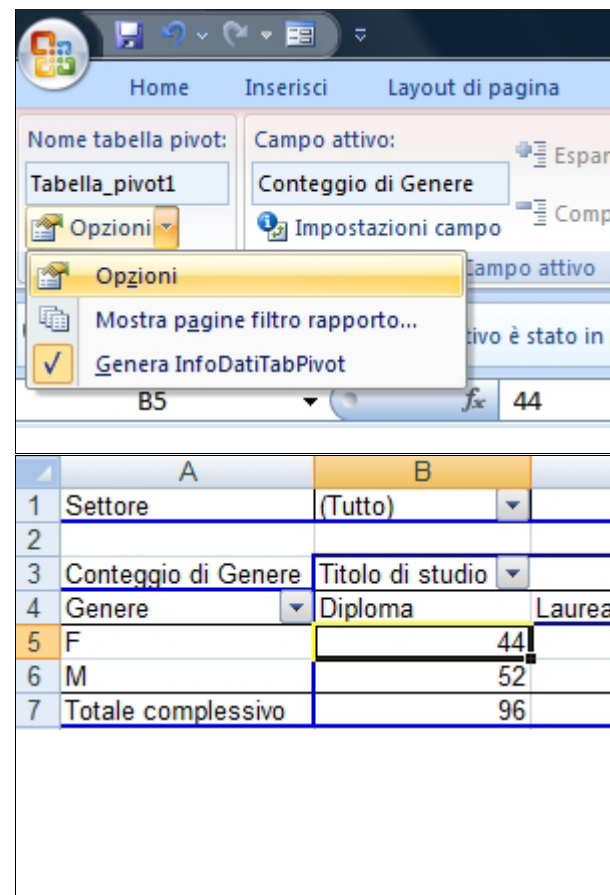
Home Inserisci Layout di pagina

Nome tabella pivot:
Tabella_pivot1
Opzioni

Campo attivo:
Conteggio di Genere
Impostazioni campo
Espan
Comp
Campo attivo

Opzioni
Mostra pagine filtro rapporto...
Genera InfoDatiTabPivot

tivo è stato in

B5 $f_x$ 44

| | A | B | |
|---|---|---|---|
| 1 | Settore | (Tutto) | |
| 2 | | | |
| 3 | Conteggio di Genere | Titolo di studio | |
| 4 | Genere | Diploma | Laurea |
| 5 | F | 44 | |
| 6 | M | 52 | |
| 7 | Totale complessivo | 96 | |